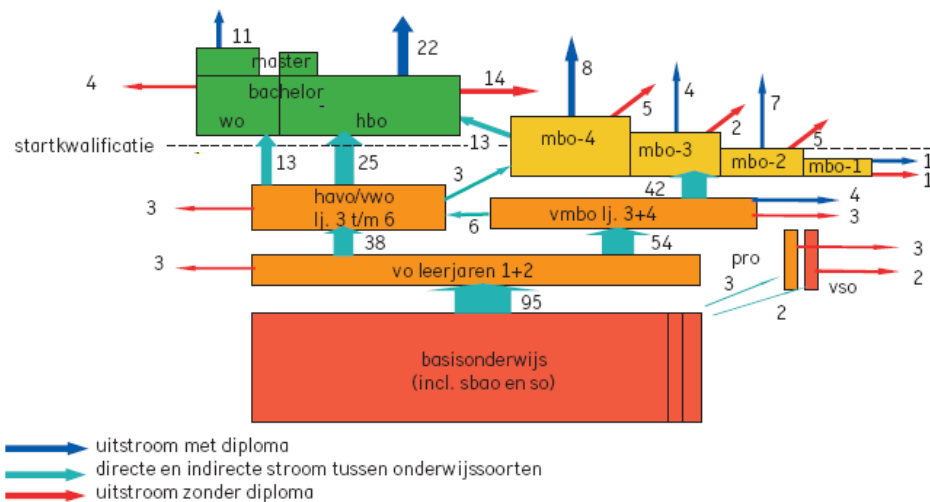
11
22
master
4
bachelor
14
8
wo
hbo
5
4
7
startkwalificatie
-13
mbo-4
2
mbo-3
5
mbo-2
mbo-1
1
1
13
25
3
42
havo/vwo lj. 3 t/m 6
4
3
vmbo lj. 3+4
3
6
38
54
pro
3
3
vo leerjaren 1+2
2
3
vso
95
2
basisonderwijs (incl. sbao en so)
uitstroom met diploma
directe en indirecte stroom tussen onderwijssoorten
uitstroom zonder diploma